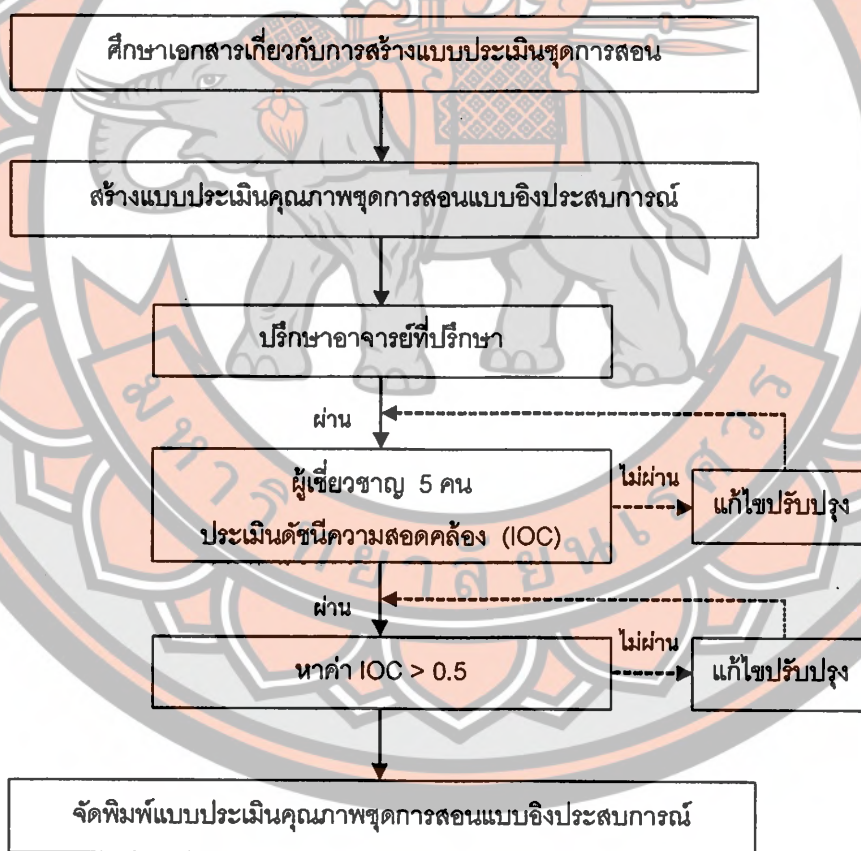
ศึกษาเอกสารเกี่ยวกับการสร้างแบบประเมินชุดการสอน

สร้างแบบประเมินคุณภาพชุดการสอนแบบอิงประสบการณ์

ปรึกษาอาจารย์ที่ปรึกษา

ผ่าน

ผู้เชี่ยวชาญ 5 คน
ประเมินดัชนีความสอดคล้อง (IOC)

ไม่ผ่าน

แก้ไขปรับปรุง

ผ่าน

หาค่า IOC > 0.5

ไม่ผ่าน

แก้ไขปรับปรุง

จัดพิมพ์แบบประเมินคุณภาพชุดการสอนแบบอิงประสบการณ์